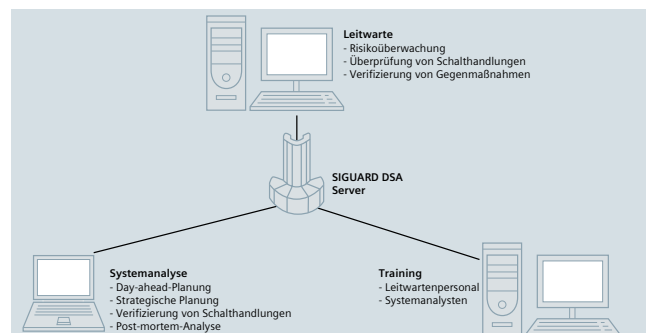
**Leitwarte**
- Risikoüberwachung
- Überprüfung von Schalthandlungen
- Verifizierung von Gegenmaßnahmen

**SIGUARD DSA Server**

**Systemanalyse**
- Day-ahead-Planung
- Strategische Planung
- Verifizierung von Schalthandlungen
- Post-mortem-Analyse

**Training**
- Leitwartenpersonal
- Systemanalysten